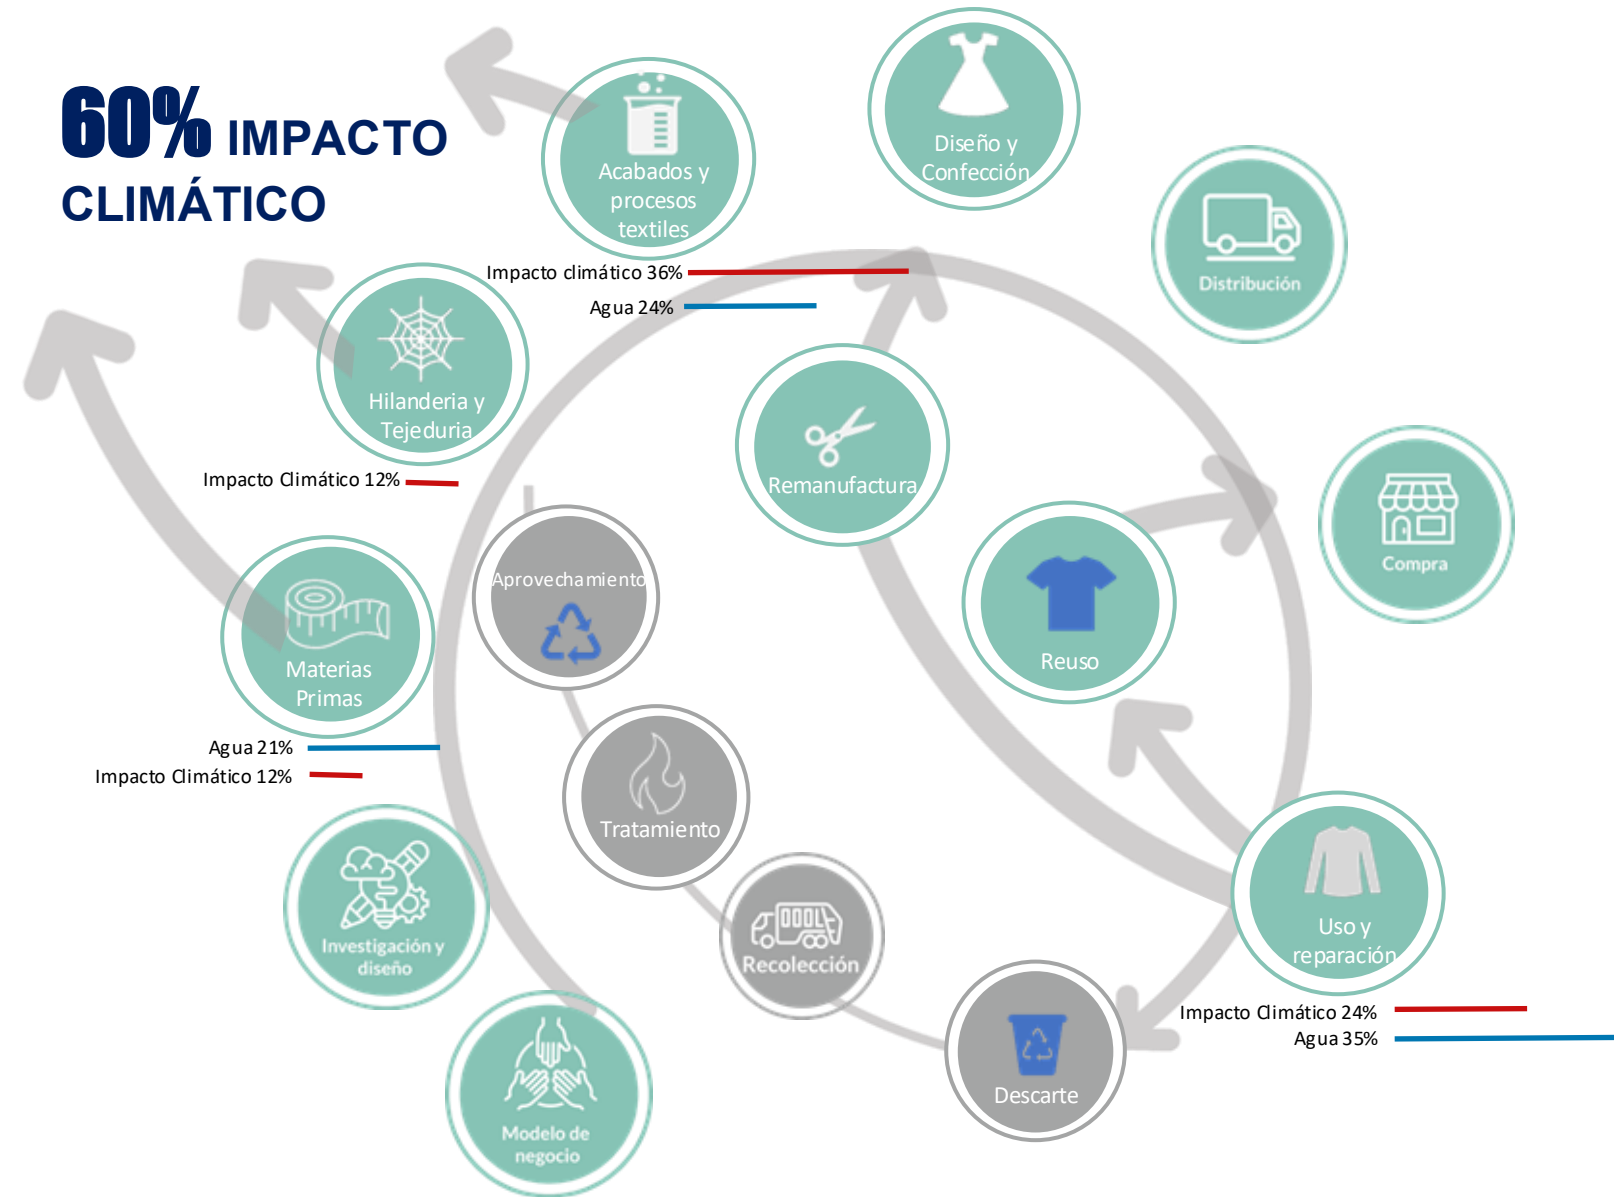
60% IMPACTO CLIMÁTICO

Acabados y procesos textiles

Diseño y Confección

Distribución

Impacto climático 36%

Agua 24%

Hilanderia y Tejeduria

Impacto Climático 12%

Remanufactura

Compra

Aprovechamiento

Reuso

Materias Primas

Agua 21%

Impacto Climático 12%

Tratamiento

Investigación y diseño

Recolección

Uso y reparación

Impacto Climático 24%

Agua 35%

Descarte

Modelo de negocio